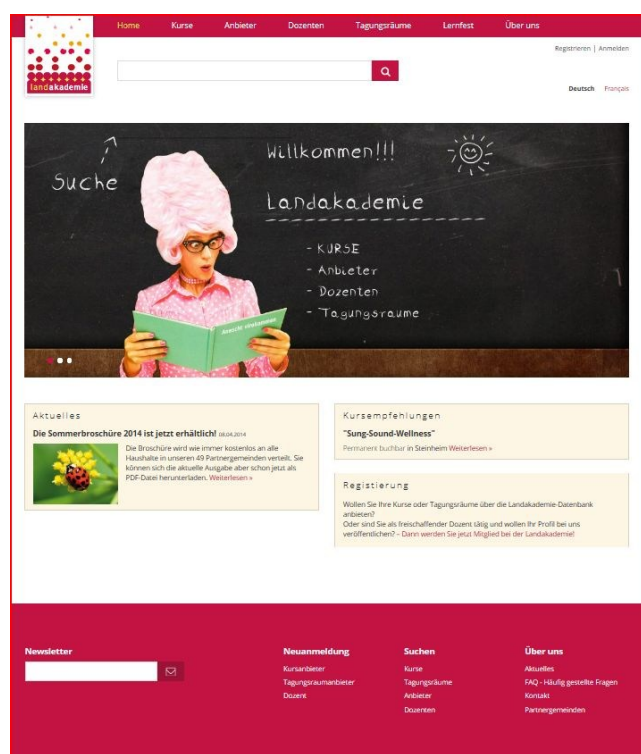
landakademie

Home Kurse Anbieter Dozenten Tagungsräume Lernfest Über uns

Registrieren | Anmelden

Deutsch Français

Suche

Willkommen!!!

Landakademie

- KURSE
- Anbieter
- Dozenten
- Tagungsräume

Aktuelles

**Die Sommerbroschüre 2014 ist jetzt erhältlich!** 08.04.2014

Die Broschüre wird wie immer kostenlos an alle Haushalte in unseren 49 Partnergemeinden verteilt. Sie können sich die aktuelle Ausgabe aber schon jetzt als PDF-Datei herunterladen. Weiterlesen »

Kursempfehlungen

**"Sung-Sound-Wellness"**

Permanent buchbar in Steinheim Weiterlesen »

Registierung

Wollen Sie Ihre Kurse oder Tagungsräume über die Landakademie-Datenbank anbieten?
Oder sind Sie als freischaffender Dozent tätig und wollen Ihr Profil bei uns veröffentlichen? - Dann werden Sie jetzt Mitglied bei der Landakademie!

Newsletter

Neuanmeldung
Kursanbieter
Tagungsraumanbieter
Dozent

Suchen
Kurse
Tagungsräume
Anbieter
Dozenten

Über uns
Aktuelles
FAQ - Häufig gestellte Fragen
Kontakt
Partnergemeinden